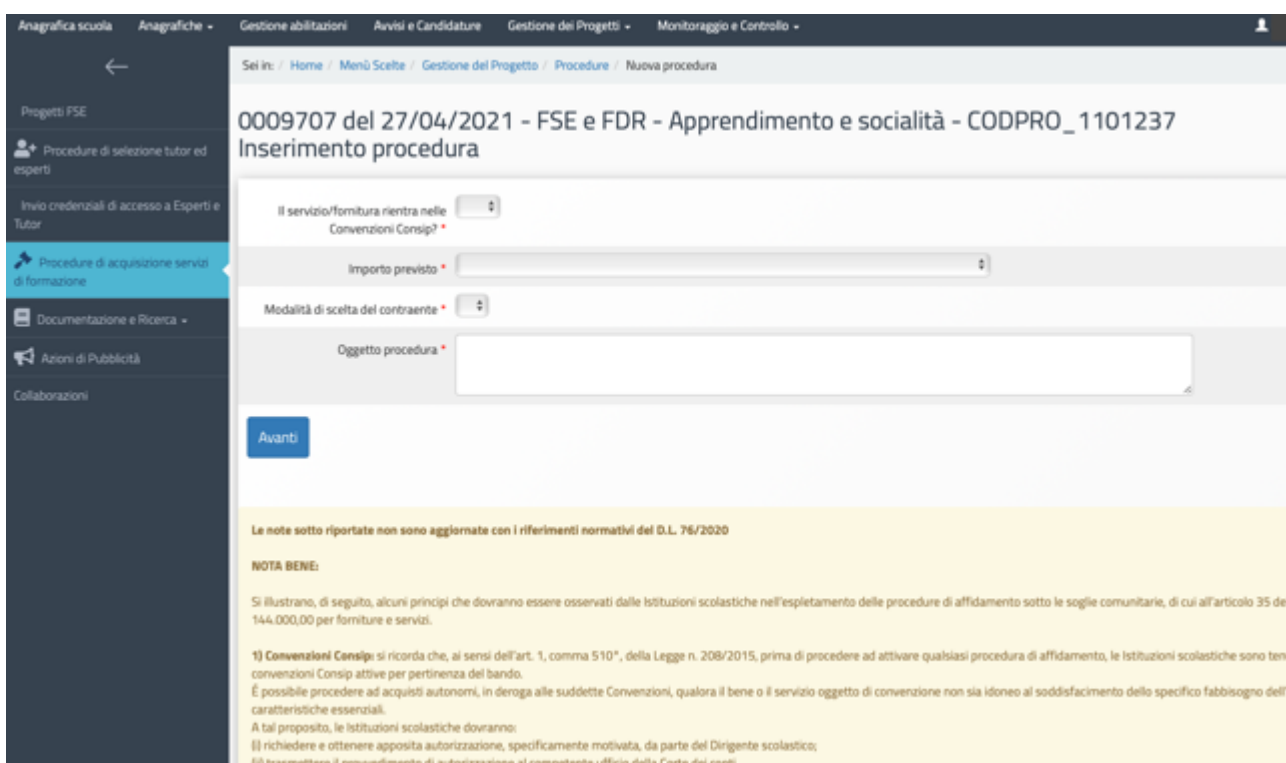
Anagrafica scuola Anagrafiche ▾ Gestione abilitazioni Avvisi e Candidature Gestione dei Progetti ▾ Monitoraggio e Controllo ▾

←

Progetti FSE

Procedure di selezione tutor ed esperti

Invio credenziali di accesso a Esperti e Tutor

Procedure di acquisizione servizi di formazione

Documentazione e Ricerca ▾

Azioni di Pubblicità

Collaborazioni

Sei in: / Home / Menù Scelte / Gestione del Progetto / Procedure / Nuova procedura

0009707 del 27/04/2021 - FSE e FDR - Apprendimento e socialità - CODPRO_1101237
Inserimento procedura

Il servizio/fornitura rientra nelle Convenzioni Consip? *

Importo previsto *

Modalità di scelta del contraente *

Oggetto procedura *

Avanti

Le note sotto riportate non sono aggiornate con i riferimenti normativi del D.L. 76/2020

NOTA BENE:

Si illustrano, di seguito, alcuni principi che dovranno essere osservati dalle Istituzioni scolastiche nell'espletamento delle procedure di affidamento sotto le soglie comunitarie, di cui all'articolo 35 de 144.000,00 per forniture e servizi.

1) Convenzioni Consip: si ricorda che, ai sensi dell'art. 1, comma 510°, della Legge n. 208/2015, prima di procedere ad attivare qualsiasi procedura di affidamento, le Istituzioni scolastiche sono ten convenzioni Consip attive per pertinenza del bando.
È possibile procedere ad acquisti autonomi, in deroga alle suddette Convenzioni, qualora il bene o il servizio oggetto di convenzione non sia idoneo al soddisfacimento dello specifico fabbisogno dell caratteristiche essenziali.
A tal proposito, le Istituzioni scolastiche dovranno:
(i) richiedere e ottenere apposita autorizzazione, specificamente motivata, da parte del Dirigente scolastico;
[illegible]